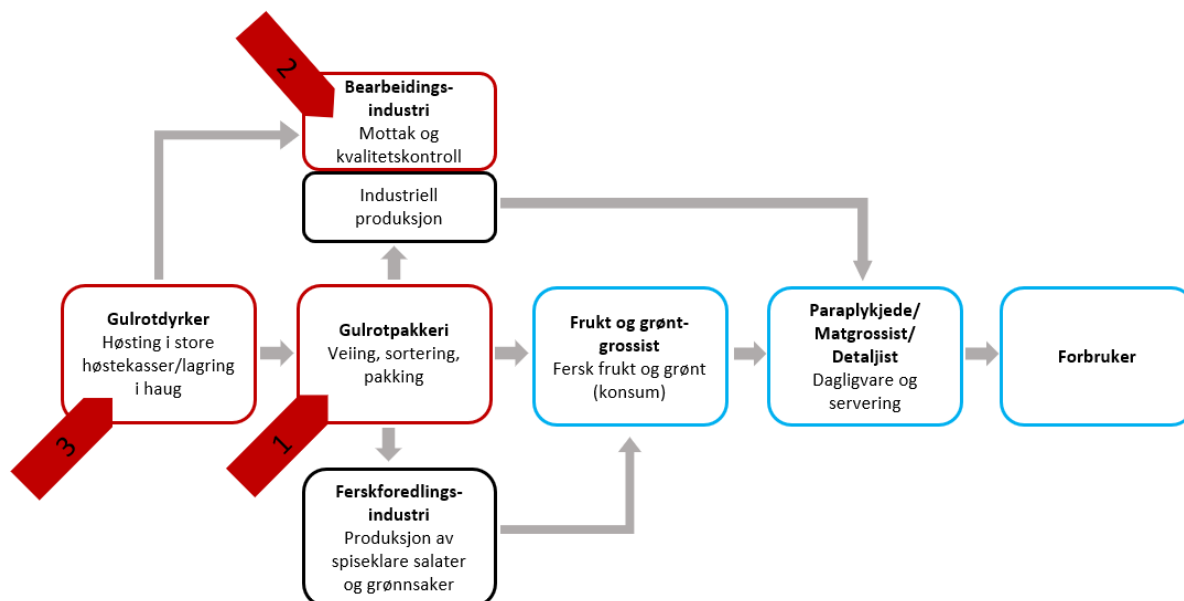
2

Bearbeidingsindustri
Mottak og kvalitetskontroll

Industriell produksjon

Gulrotdyrker
Høsting i store høstekasser/lagring i haug

3

Gulrotpakkeri
Veiing, sortering, pakking

1

Frukt og grøntgrossist
Fersk frukt og grønt (konsum)

Paraplykjede/ Matgrossist/ Detaljist
Dagligvare og servering

Forbruker

Ferskforedlingsindustri
Produksjon av spiseklare salater og grønnsaker